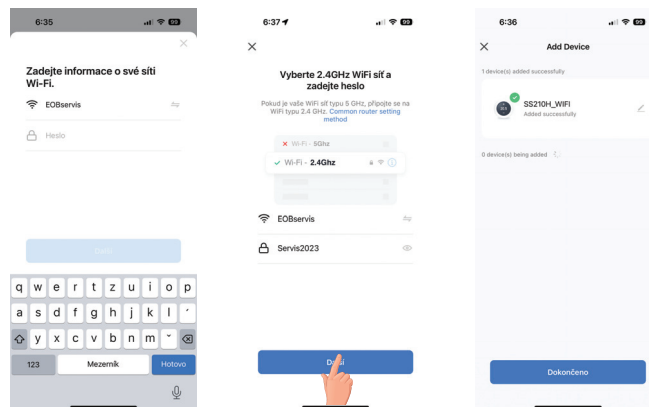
6:35

99

×

Zadejte informace o své síti Wi-Fi.

EOBservis

Heslo

Další

q w e r t z u i o p

a s d f g h j k l ´

y x c v b n m ˇ

123 Mezerník Hotovo

6:37

99

×

Vyberte 2.4GHz WiFi síť a zadejte heslo

Pokud je vaše WiFi síť typu 5 GHz, připojte se na WiFi typu 2.4 GHz. Common router setting method

Wi-Fi - 5Ghz

Wi-Fi - 2.4Ghz

EOBservis

Servis2023

Další

6:36

99

×

Add Device

1 device(s) added successfully

SS210H_WIFI

Added successfully

0 device(s) being added

Dokončeno